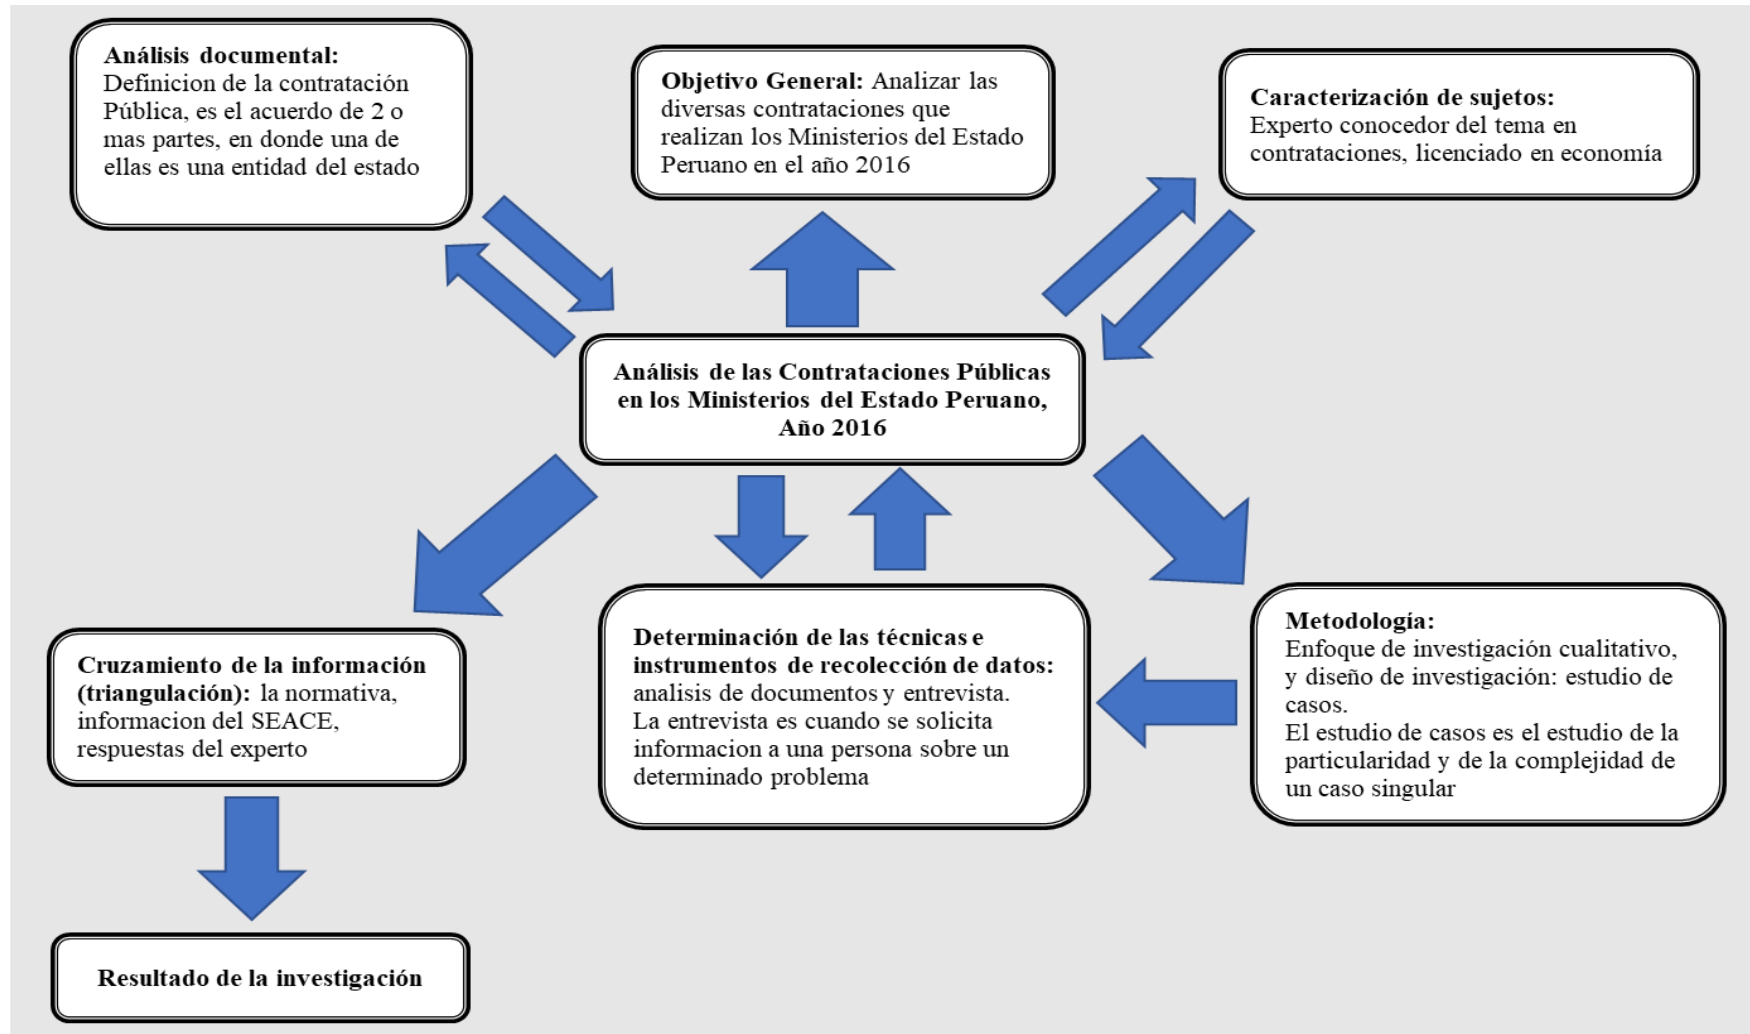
Análisis documental: Definicion de la contratación Pública, es el acuerdo de 2 o mas partes, en donde una de ellas es una entidad del estado

Objetivo General: Analizar las diversas contrataciones que realizan los Ministerios del Estado Peruano en el año 2016

Caracterización de sujetos: Experto conocedor del tema en contrataciones, licenciado en economía

Análisis de las Contrataciones Públicas en los Ministerios del Estado Peruano, Año 2016

Cruzamiento de la información (triangulación): la normativa, informacion del SEACE, respuestas del experto

Determinación de las técnicas e instrumentos de recolección de datos: analisis de documentos y entrevista. La entrevista es cuando se solicita informacion a una persona sobre un determinado problema

Metodología: Enfoque de investigación cualitativo, y diseño de investigación: estudio de casos. El estudio de casos es el estudio de la particularidad y de la complejidad de un caso singular

Resultado de la investigación